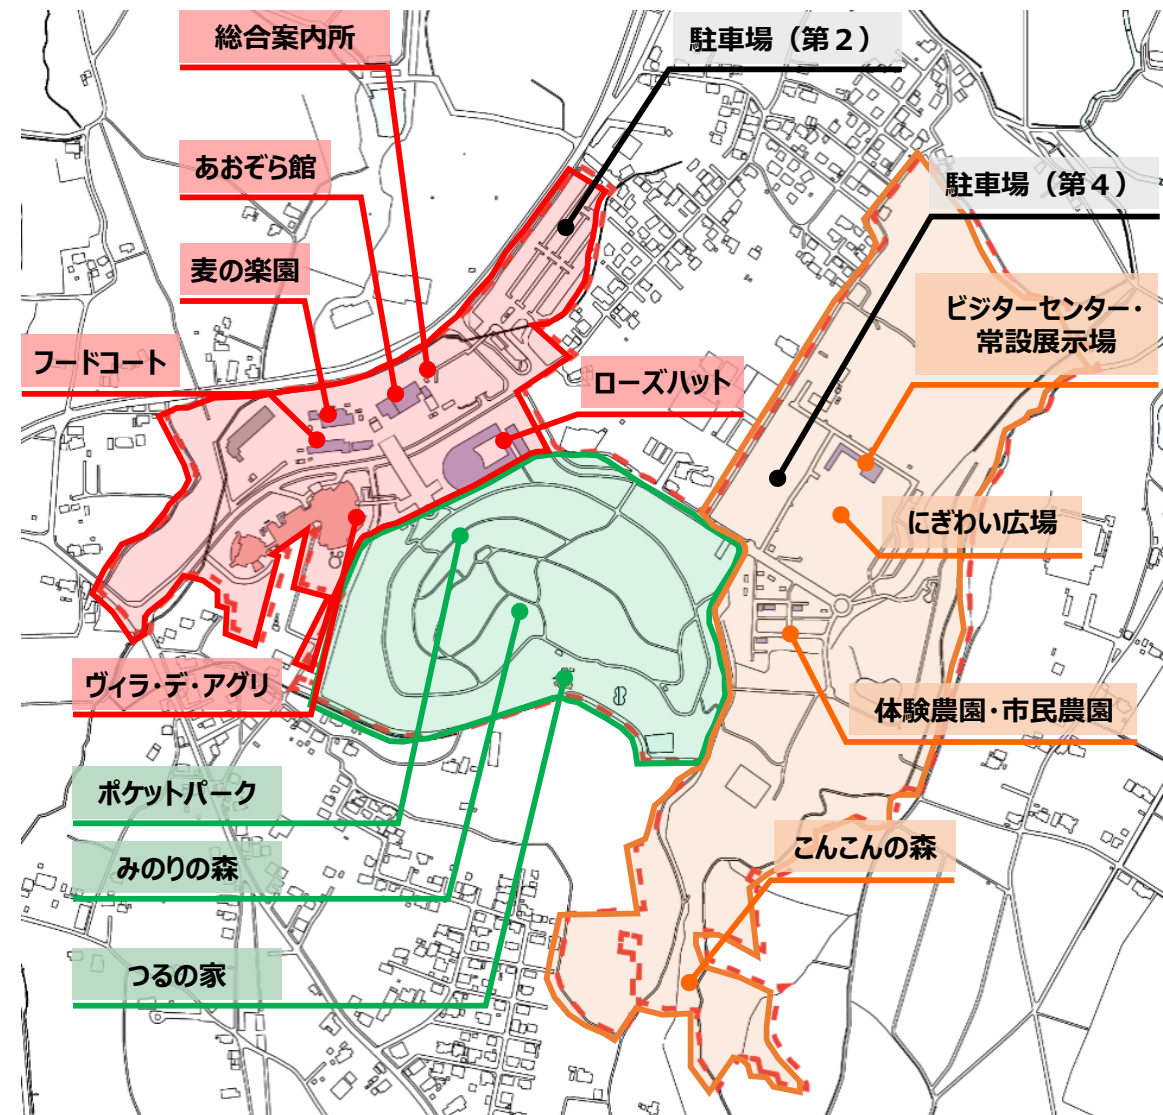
総合案内所

駐車場（第２）

あおぞら館

駐車場（第４）

麦の楽園

ビジターセンター・
常設展示場

フードコート

ローズハット

にぎわい広場

ヴィラ・デ・アグリ

体験農園・市民農園

ポケットパーク

こんこんの森

みのりの森

つるの家